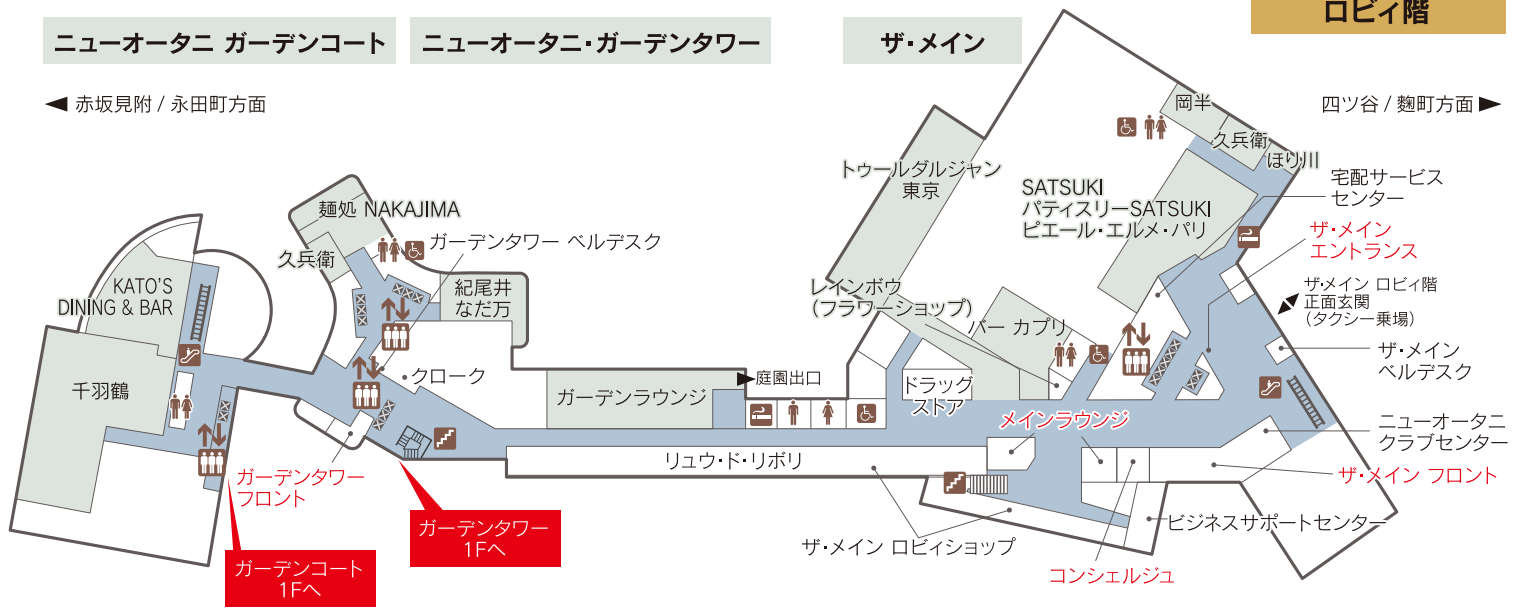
ロビィ階

ニューオータニ ガーデンコート

ニューオータニ・ガーデンタワー

ザ・メイン

◀ 赤坂見附 / 永田町方面

四ツ谷 / 麹町方面 ▶

岡半

久兵衛

ほり川

宅配サービスセンター

トゥールダルジャン東京

SATSUKI
パティスリーSATSUKI
ピエール・エルメ・パリ

ザ・メイン エントランス

ザ・メイン ロビィ階 正面玄関 (タクシー乗場)

麺処 NAKAJIMA

ガーデンタワー ベルデスク

久兵衛

紀尾井なだ万

KATO'S DINING & BAR

レインボウ (フラワーショップ)

バー カプリ

ザ・メイン ベルデスク

千羽鶴

・クローク

ガーデンラウンジ

▶庭園出口

ドラッグストア

メインラウンジ

ニューオータニ クラブセンター

ザ・メイン フロント

リュウ・ド・リボリ

ガーデンタワー フロント

ガーデンタワー 1Fへ

ガーデンコート 1Fへ

ザ・メイン ロビィショップ

ビジネスサポートセンター

コンシェルジュ